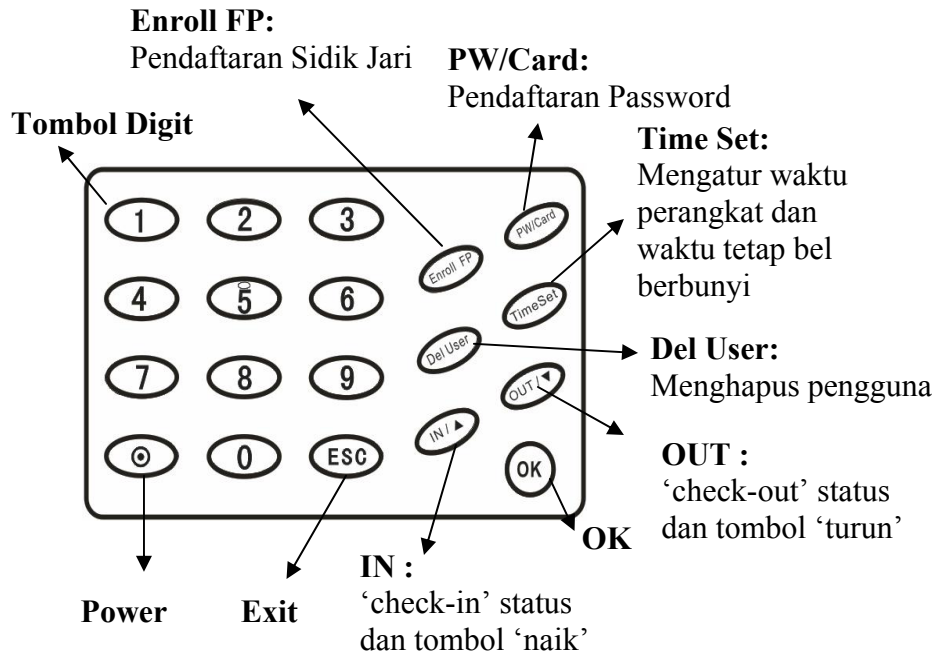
**Enroll FP:**
Pendaftaran Sidik Jari

**PW/Card:**
Pendaftaran Password

**Tombol Digit**

**Time Set:**
Mengatur waktu perangkat dan waktu tetap bel berbunyi

1 2 3 PW/Card
Enroll FP
4 5 6 TimeSet
Del User
7 8 9 OUT/▼
IN/▲
⊙ 0 ESC OK

**Del User:**
Menghapus pengguna

**OUT :**
'check-out' status dan tombol 'turun'

**OK**

**IN :**
'check-in' status dan tombol 'naik'

**Power** **Exit**